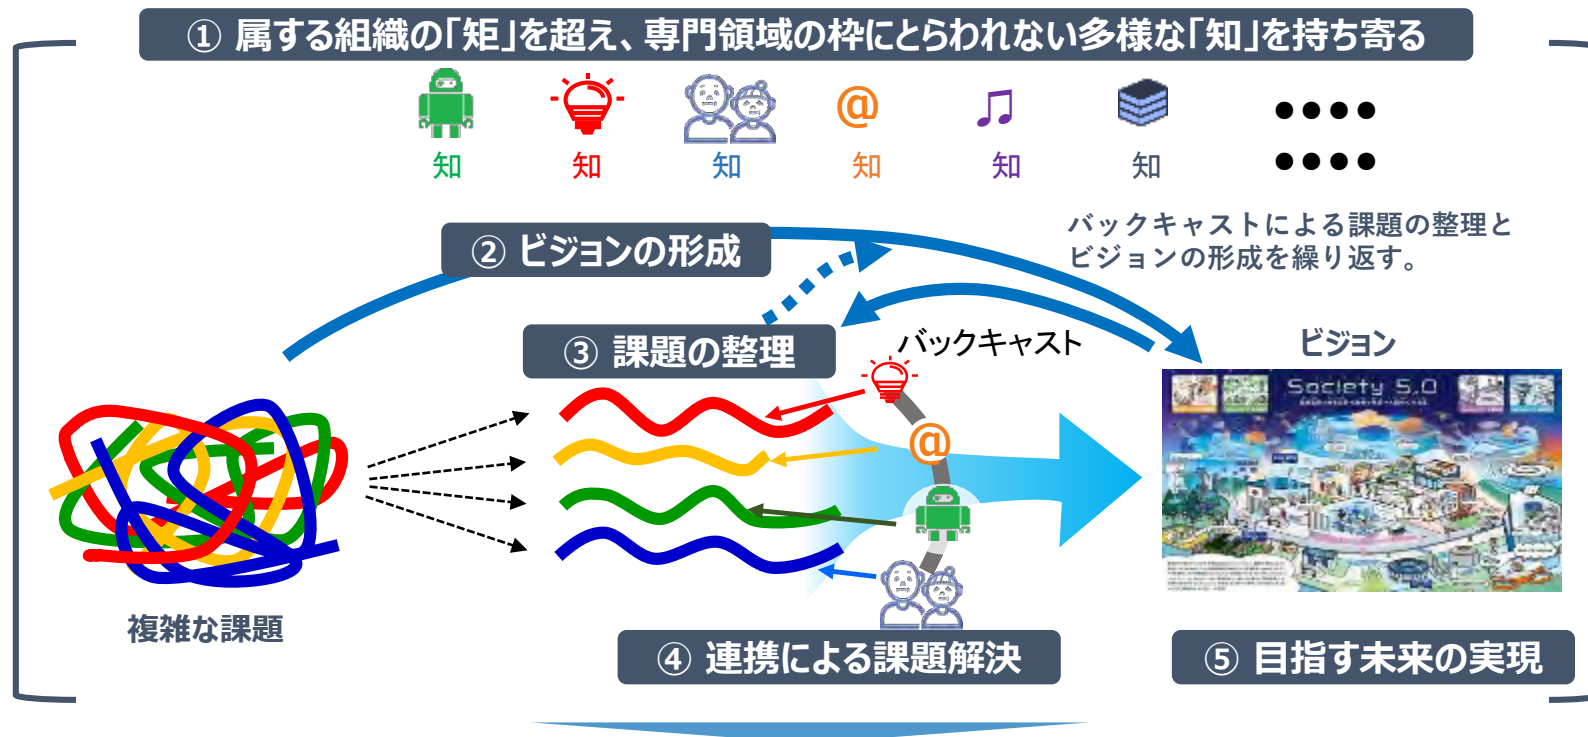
① 属する組織の「矩」を超え、専門領域の枠にとらわれない多様な「知」を持ち寄る

知 知 知 知 知 知 ●●●● ●●●●

② ビジョンの形成

バックキャストによる課題の整理とビジョンの形成を繰り返す。

③ 課題の整理

バックキャスト

ビジョン

Society 5.0

複雑な課題

④ 連携による課題解決

⑤ 目指す未来の実現